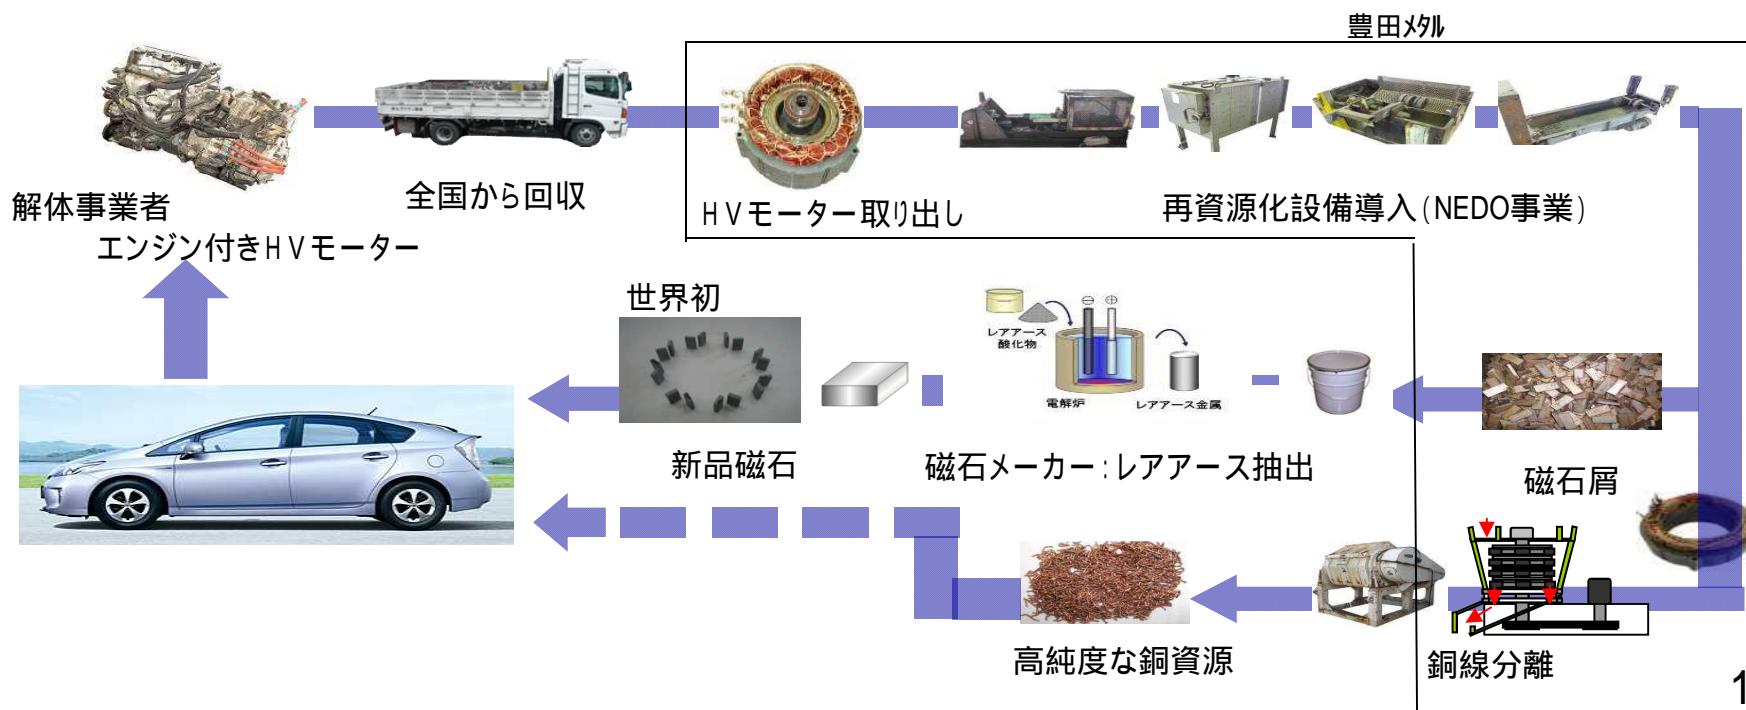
豊田メタル

解体事業者
エンジン付きＨＶモーター

全国から回収

ＨＶモーター取り出し

再資源化設備導入（NEDO事業）

世界初

レアアース
酸化物

電解炉

レアアース金属

新品磁石

磁石メーカー：レアアース抽出

磁石屑

高純度な銅資源

銅線分離

1